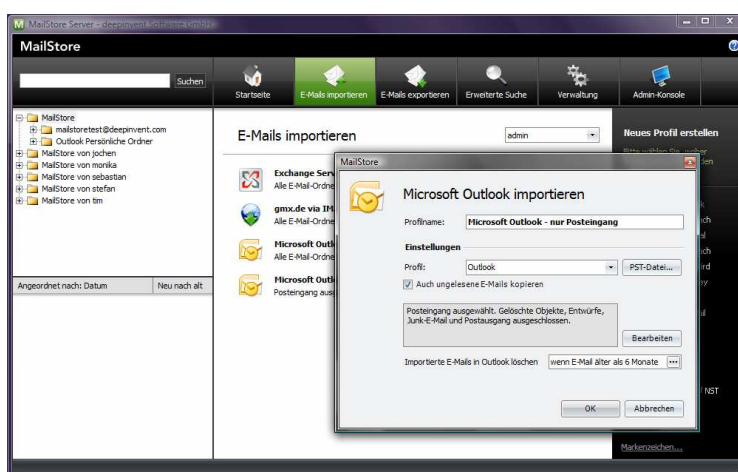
MailStore Server - deepinvent Software GmbH

MailStore

Suchen

Startseite
E-Mails importieren
E-Mails exportieren
Erweiterte Suche
Verwaltung
Admin-Konsole

MailStore
mailstoretest@deepinvent.com
Outlook Persönliche Ordner
MailStore von jochen
MailStore von monika
MailStore von sebastian
MailStore von stefan
MailStore von tim

Angeordnet nach: Datum
Neu nach alt

E-Mails importieren

admin

Exchange Serv
Alle E-Mail-Ordne

gmx.de via IM
Alle E-Mail-Ordne

Microsoft Outl
Alle E-Mail-Ordne

Microsoft Outl
Posteingang aus

Neues Profil erstellen

Bitte wählen Sie, woher
den

k
ich
el
ich
ird
sy
il
NST

Markenzeichen...

MailStore

Microsoft Outlook importieren

Profilname: Microsoft Outlook - nur Posteingang

Einstellungen

Profil: Outlook
PST-Datei...

Auch ungelesene E-Mails kopieren

Posteingang ausgewählt. Gelöschte Objekte, Entwürfe, Junk-E-Mail und Postausgang ausgeschlossen.

Bearbeiten

Importierte E-Mails in Outlook löschen
wenn E-Mail älter als 6 Monate
...

OK
Abbrechen